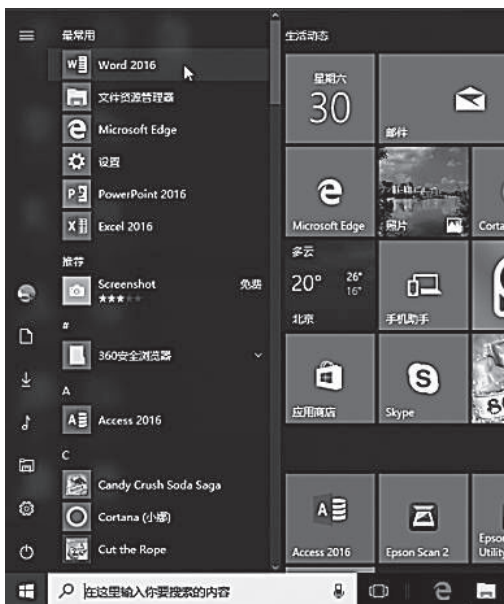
最常用

Word 2016

文件资源管理器

Microsoft Edge

设置

PowerPoint 2016

Excel 2016

推荐

Screenshot ★★★

免费

#

360安全浏览器

A

Access 2016

C

Candy Crush Soda Saga

Cortana (小娜)

Cut the Rope

生活动态

星期六 30

邮件

Microsoft Edge

照片

Corta

多云 20° 26° 16°

北京

手机助手

应用商店

Skype

Access 2016

Epson Scan 2

Epson Utility

在这里输入你要搜索的内容